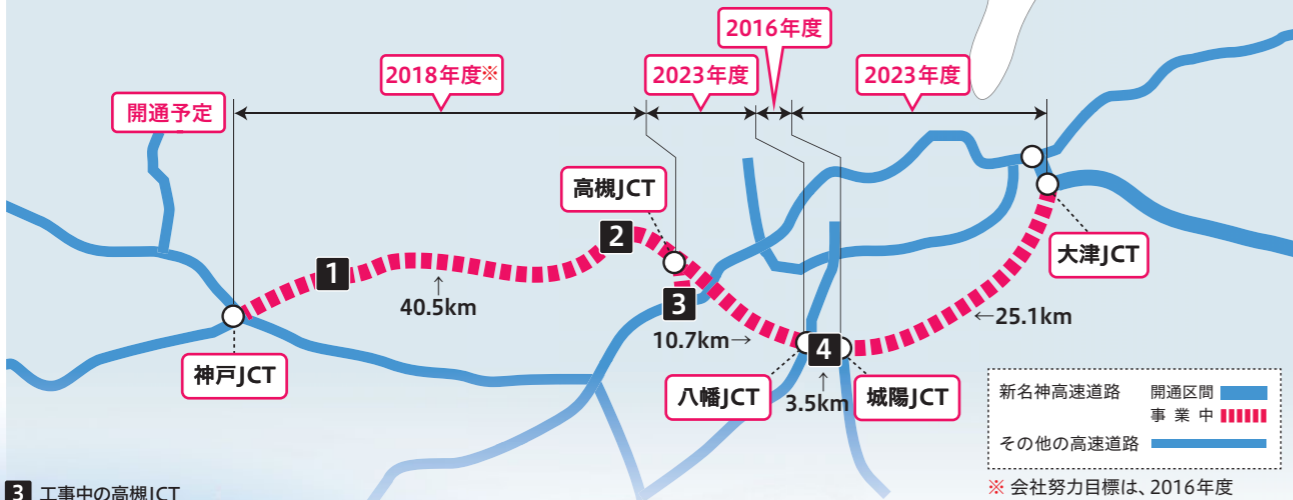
2016年度

2018年度※

2023年度

2023年度

開通予定

高槻JCT

2

1

40.5km

3

10.7km→

4

←25.1km

大津JCT

神戸JCT

八幡JCT

3.5km

城陽JCT

新名神高速道路　開通区間

事 業 中

その他の高速道路

※ 会社努力目標は、2016年度

3 工事中の高槻JCT